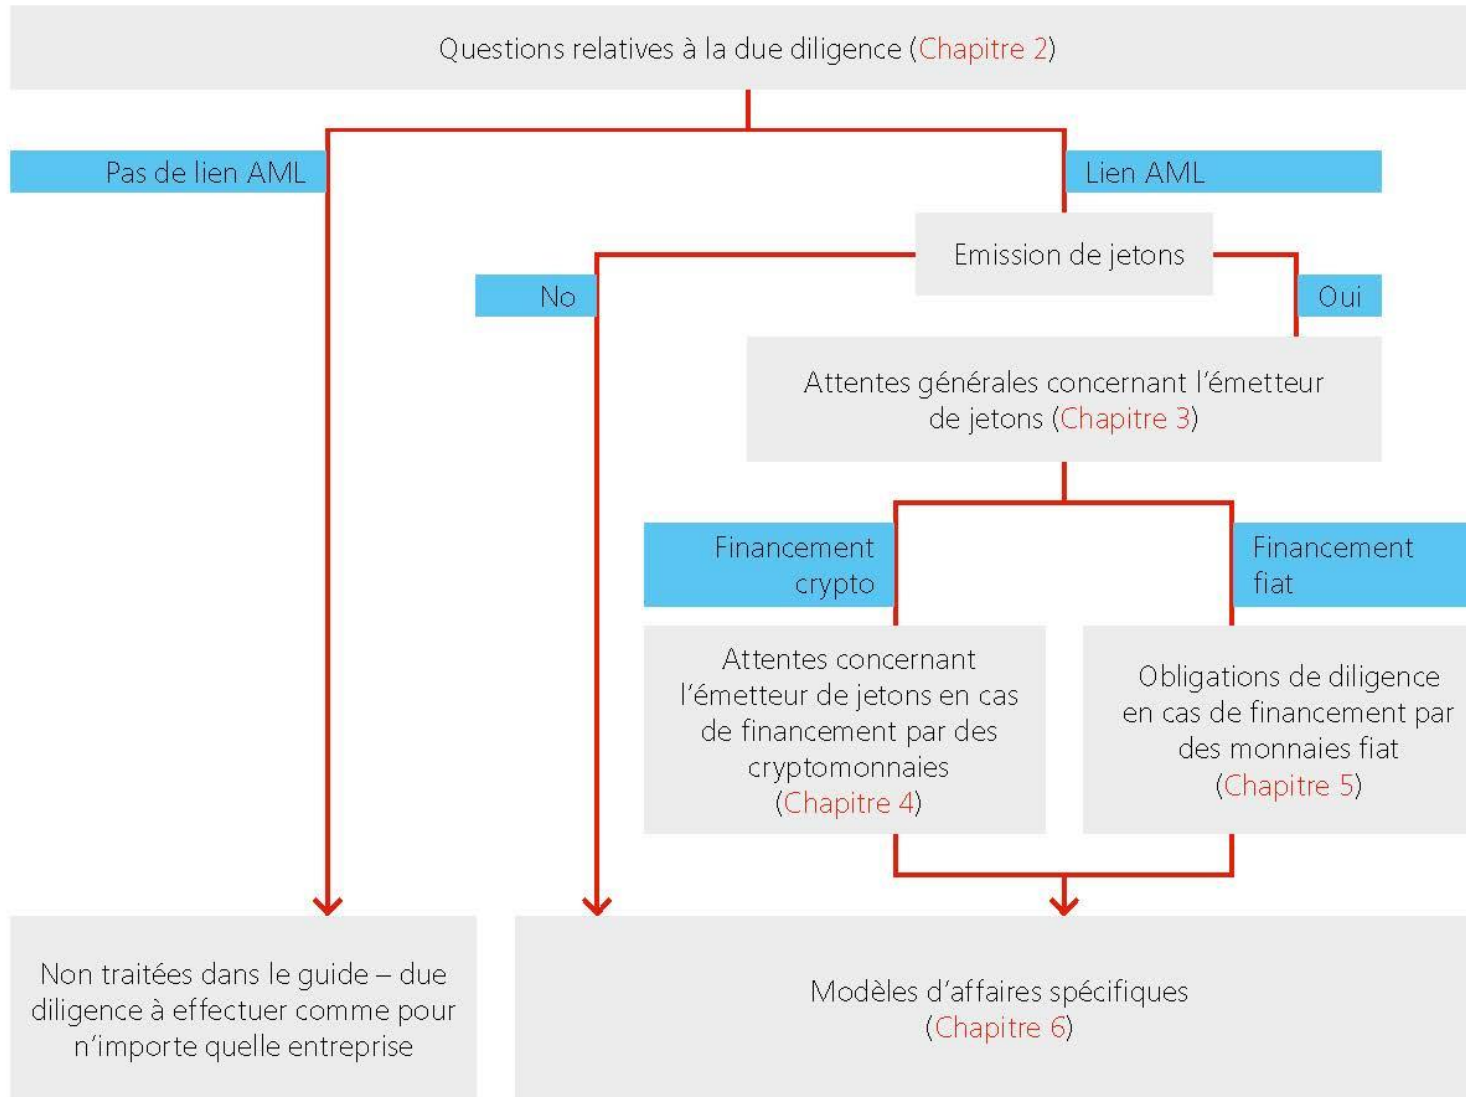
Questions relatives à la due diligence (Chapitre 2)

Pas de lien AML

Lien AML

Emission de jetons

No

Oui

Attentes générales concernant l'émetteur de jetons (Chapitre 3)

Financement crypto

Financement fiat

Attentes concernant l'émetteur de jetons en cas de financement par des cryptomonnaies (Chapitre 4)

Obligations de diligence en cas de financement par des monnaies fiat (Chapitre 5)

Non traitées dans le guide – due diligence à effectuer comme pour n'importe quelle entreprise

Modèles d'affaires spécifiques (Chapitre 6)